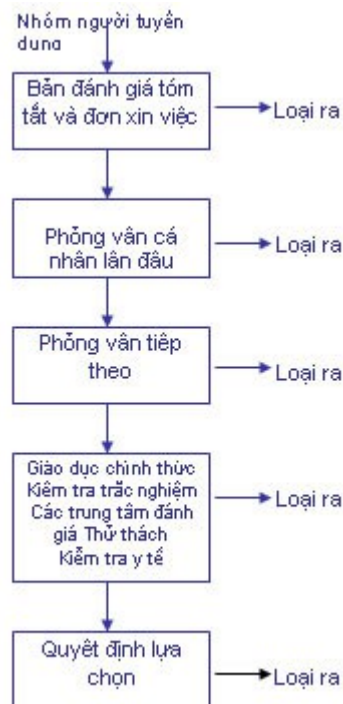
Nhóm người tuyển dung

Bản đánh giá tóm tắt và đơn xin việc

Loại ra

Phỏng vấn cá nhân lần đầu

Loại ra

Phỏng vấn tiếp theo

Loại ra

Giáo dục chính thức
Kiểm tra trắc nghiệm
Các trung tâm đánh giá Thử thách
Kiểm tra y tế

Loại ra

Quyết định lựa chọn

Loại ra